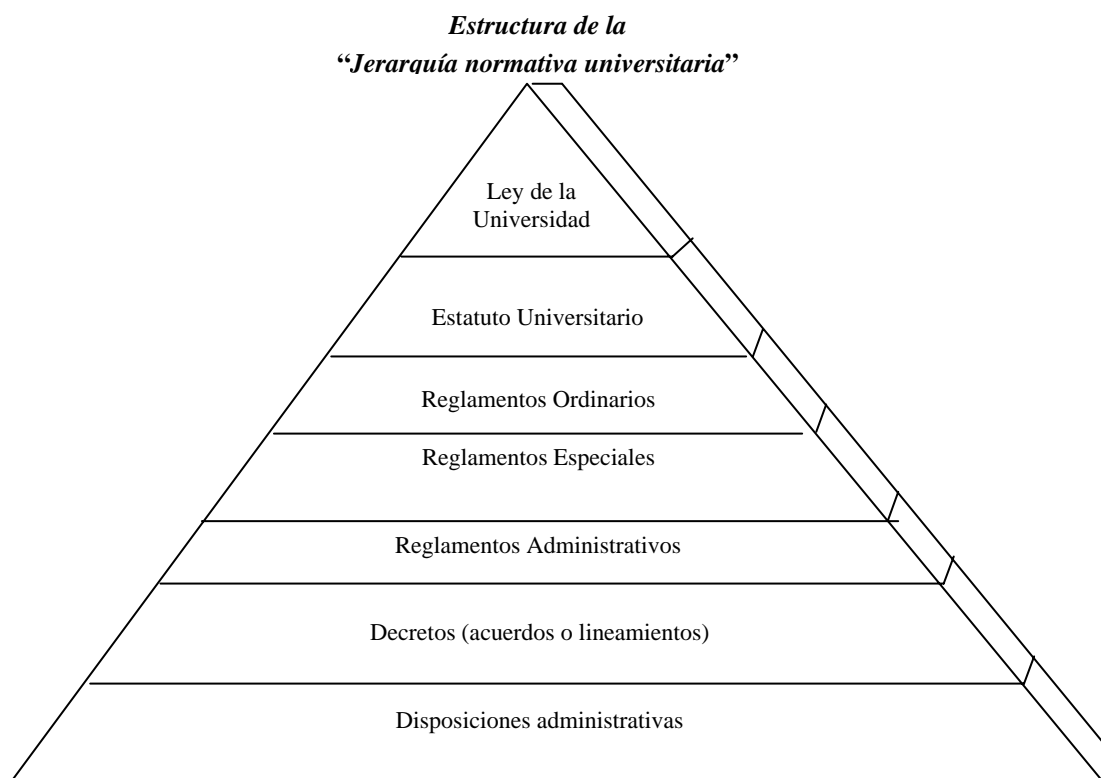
**Estructura de la**
**"Jerarquía normativa universitaria"**

Ley de la Universidad

Estatuto Universitario

Reglamentos Ordinarios

Reglamentos Especiales

Reglamentos Administrativos

Decretos (acuerdos o lineamientos)

Disposiciones administrativas